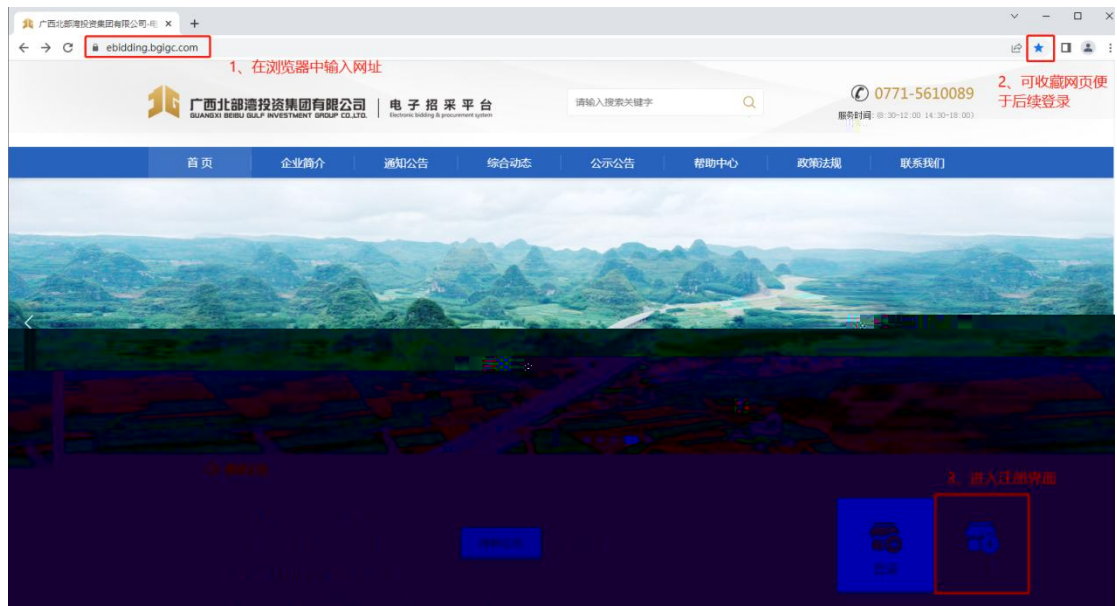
广西北部湾投资集团有限公司-电 ×

ebidding.bgigc.com

1、在浏览器中输入网址

2、可收藏网页便于后续登录

广西北部湾投资集团有限公司
GUANGXI BEIBU GULF INVESTMENT GROUP CO.,LTD.

电子招采平台
Electronic bidding & procurement system

请输入搜索关键字

0771-5610089
服务时间：08:30-12:00 14:30-18:00

首页 企业简介 通知公告 综合动态 公示公告 帮助中心 政策法规 联系我们

3、进入注册界面

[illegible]

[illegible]

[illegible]